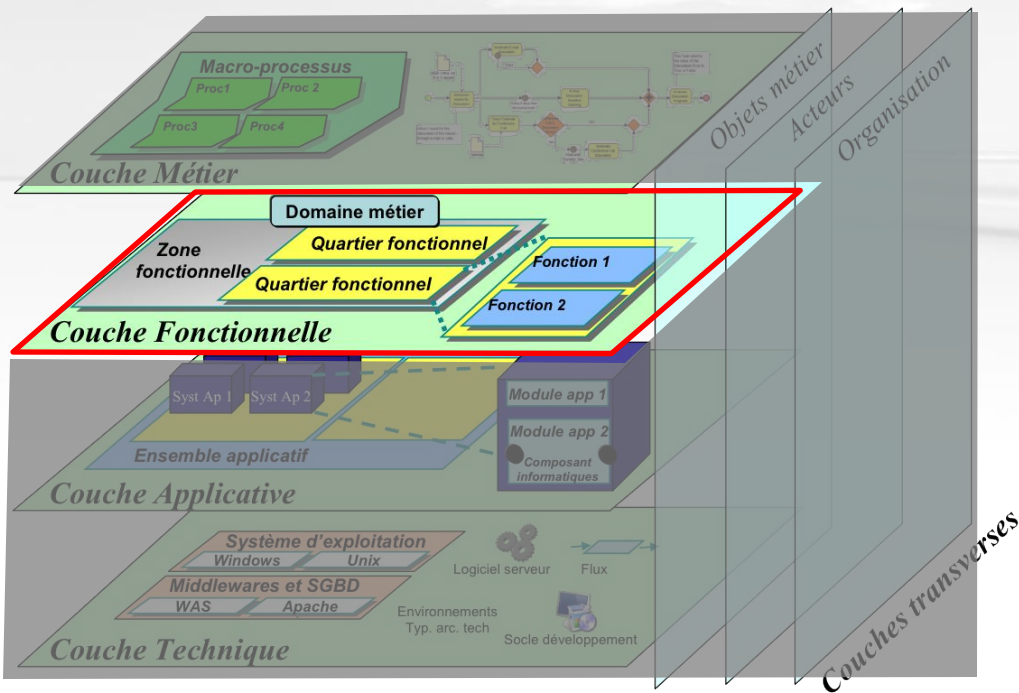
Macro-processus
Proc1
Proc 2
Proc3
Proc4
Couche Métier
Objets métier
Acteurs
Organisation
Domaine métier
Zone fonctionnelle
Quartier fonctionnel
Quartier fonctionnel
Fonction 1
Fonction 2
Couche Fonctionnelle
Syst Ap 1
Syst Ap 2
Module app 1
Module app 2
Composant informatiques
Ensemble applicatif
Couche Applicative
Système d'exploitation
Windows
Unix
Logiciel serveur
Flux
Middlewares et SGBD
WAS
Apache
Environnements Typ. arc. tech
Socle développement
Couche Technique
Couches transverses